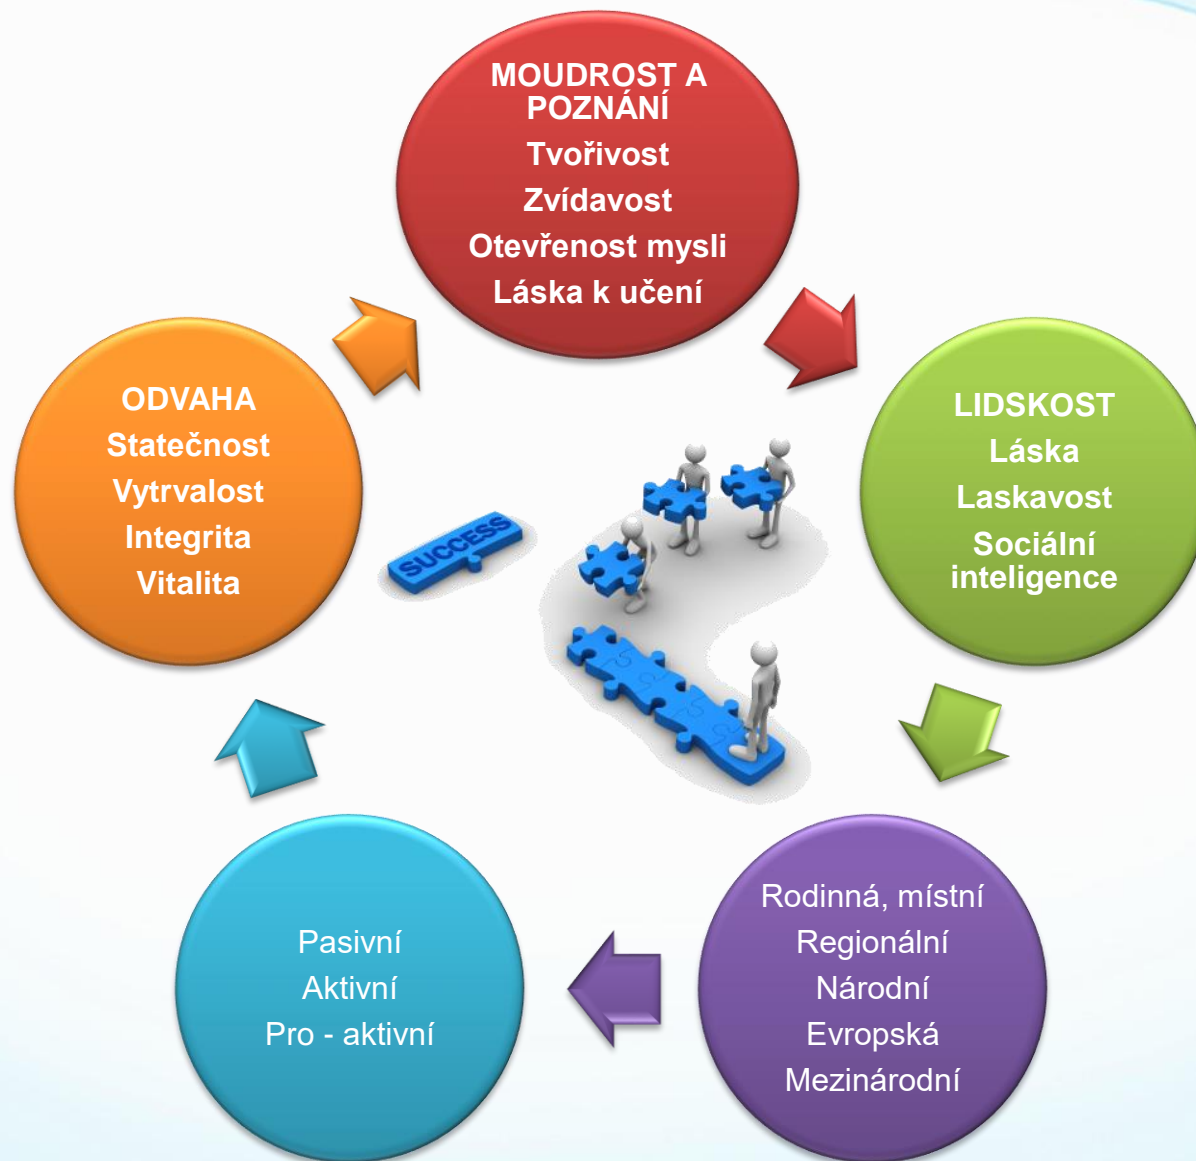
MOUDROST A POZNÁNÍ
Tvořivost
Zvídavost
Otevřenost mysli
Láska k učení

LIDSKOST
Láska
Laskavost
Sociální inteligence

Rodinná, místní
Regionální
Národní
Evropská
Mezinárodní

Pasivní
Aktivní
Pro - aktivní

ODVAHA
Statečnost
Vytrvalost
Integrita
Vitalita

SUCCESS